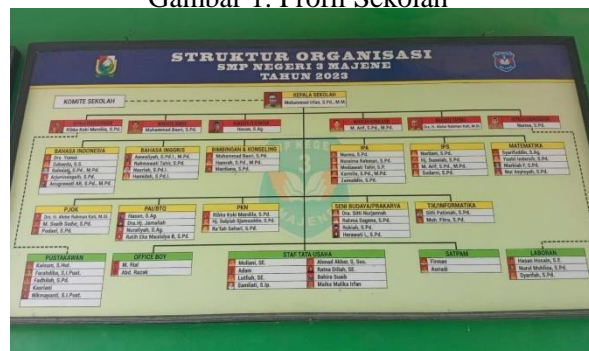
Gambar 1. Profil Sekolah

STRUKTUR ORGANISASI
SMP NEGERI 3 MAJENE
TAHUN 2023

KOMITE SEKOLAH

KEPALA SEKOLAH
Muhammad Irfan, S.Pd., M.M.

Rifka Kiki Merdila, S.Pd.

Muhammad Basri, S.Pd.

Hasan, S.Ag.

M. Arif, S.Pd., M.Pd.

Dra. H. Abdul Rahman Kali, M.Si.

Nurma, S.Pd.

BAHASA INDONESIA
Dra. Yanni
Subaeda, S.S.
Nurwaty, S.Pd., M.Pd.
Azizatunnajah, S.Pd.
Anugerawati AR., S.Pd., M.Pd.

BAHASA INGGRIS
Awaaliyah, S.Pd.I., M.Pd.
Rahmawati Tahir, S.Pd.
Nasriah, S.Pd.I.
Hamidah, S.Pd.I.

BIMBINGAN & KONSELING
Muhammad Basri, S.Pd.
Hasnah, S.Pd., M.Pd.
Mardiana, S.Pd.

IPA
Nurma, S.Pd.
Nurasma Rahman, S.Pd.
Mudiawati Tahir, S.P.
Kamsila, S.Pd., M.Pd.
Zainuddin, S.Pd.

IPS
Nurliani, S.Pd.
Hj. Daaniah, S.Pd.
M. Arif, S.Pd., M.Pd.
Sudarni, S.Pd.

MATEMATIKA
Syarifuddin, S.Pd.
Yusfri Isdariah, S.Pd.
Markiah F, S.Pd.
Nur Inayatyah, S.Pd.

PJOK
Drs. H. Abdul Rahman Kali, M.Si.
M. Syaib Sadar, S.Pd.
Pudiarti, S.Pd.

PAI/BTQ
Hasan, S.Ag.
Dra.Hj. Jamaliah
Nuraliyah, S.Ag.
Ratih Eka Maulidya R, S.Pd.

PKN
Rifka Kiki Merdila, S.Pd.
Hj. Rukiyah Djamaluddin, S.Pd.
Ra'fah Sahari, S.Pd.

SENI BUDAYA/PRAKARYA
Dra. Siti Nurjannah
Halima Sugeng, S.Pd.
Rukiah, S.Pd.
Herawati L, S.Pd.

TIK/INFORMATIKA
Sitti Fatimah, S.Pd.
Muh. Fitra, S.Pd.

PUSTAKAWAN
Kaisum, S.Hut.
Farahdiba, S.I.Pust.
Fadhilah, S.Pd.
Kasriani
Mikmayanti, S.I.Pust.

OFFICE BOY
M. Hal
Abd. Razak

STAF TATA USAHA
Mullani, SE.
Adam
Luthfiah, SE.
Damliati, S.Ip.
Ahmad Akbar, S. Sos.
Ratna Dillah, SE.
Bahira Saadi
Malka Malika Irfan

SATPAM
Firman
Asriadi

LABORAN
Hasan Husain, S.T.
Nurul Muhlisa, S.Pd.
Syarifah, S.Pd.